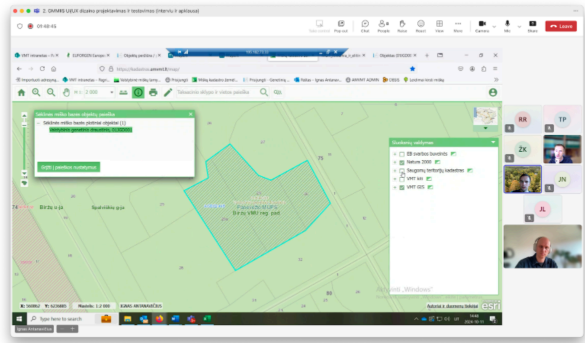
2. DAMRE LIEUX objekto projektavimas ir testavimas (Intervio ir aptikusa)

01:48:45

Chat People Raise React View More Camera Mic Share Leave

https://kadastras.amvmt.lt/map/

Sklypo ribos
Paieškos rezultatų objektas

Sklypas: Kadastro šios pažymos duomenys, 0,10000ha

Grįžti į paieškos rezultatus

Duomenų sluoksniai
Natura 2000
Saugomų teritorijų kadastras
VMT ISA
VMT GIS

Biržų g. ir
Spanskiškų g.

Paieškos ribos
Biržų VMU reg. pad.

Aktyvuoti „Windows"

Type here to search

RR TP ŽK JN JL

14:06
2024-10-11